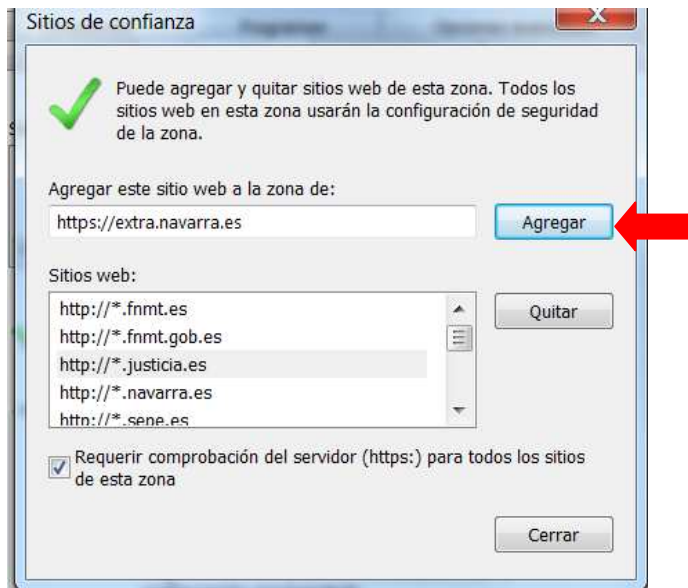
Sitios de confianza

Puede agregar y quitar sitios web de esta zona. Todos los sitios web en esta zona usarán la configuración de seguridad de la zona.

Agregar este sitio web a la zona de:

https://extra.navarra.es

Agregar

Sitios web:

http://*.fnmt.es
http://*.fnmt.gob.es
http://*.justicia.es
http://*.navarra.es
http://*.sepe.es

Quitar

Requerir comprobación del servidor (https:) para todos los sitios de esta zona

Cerrar